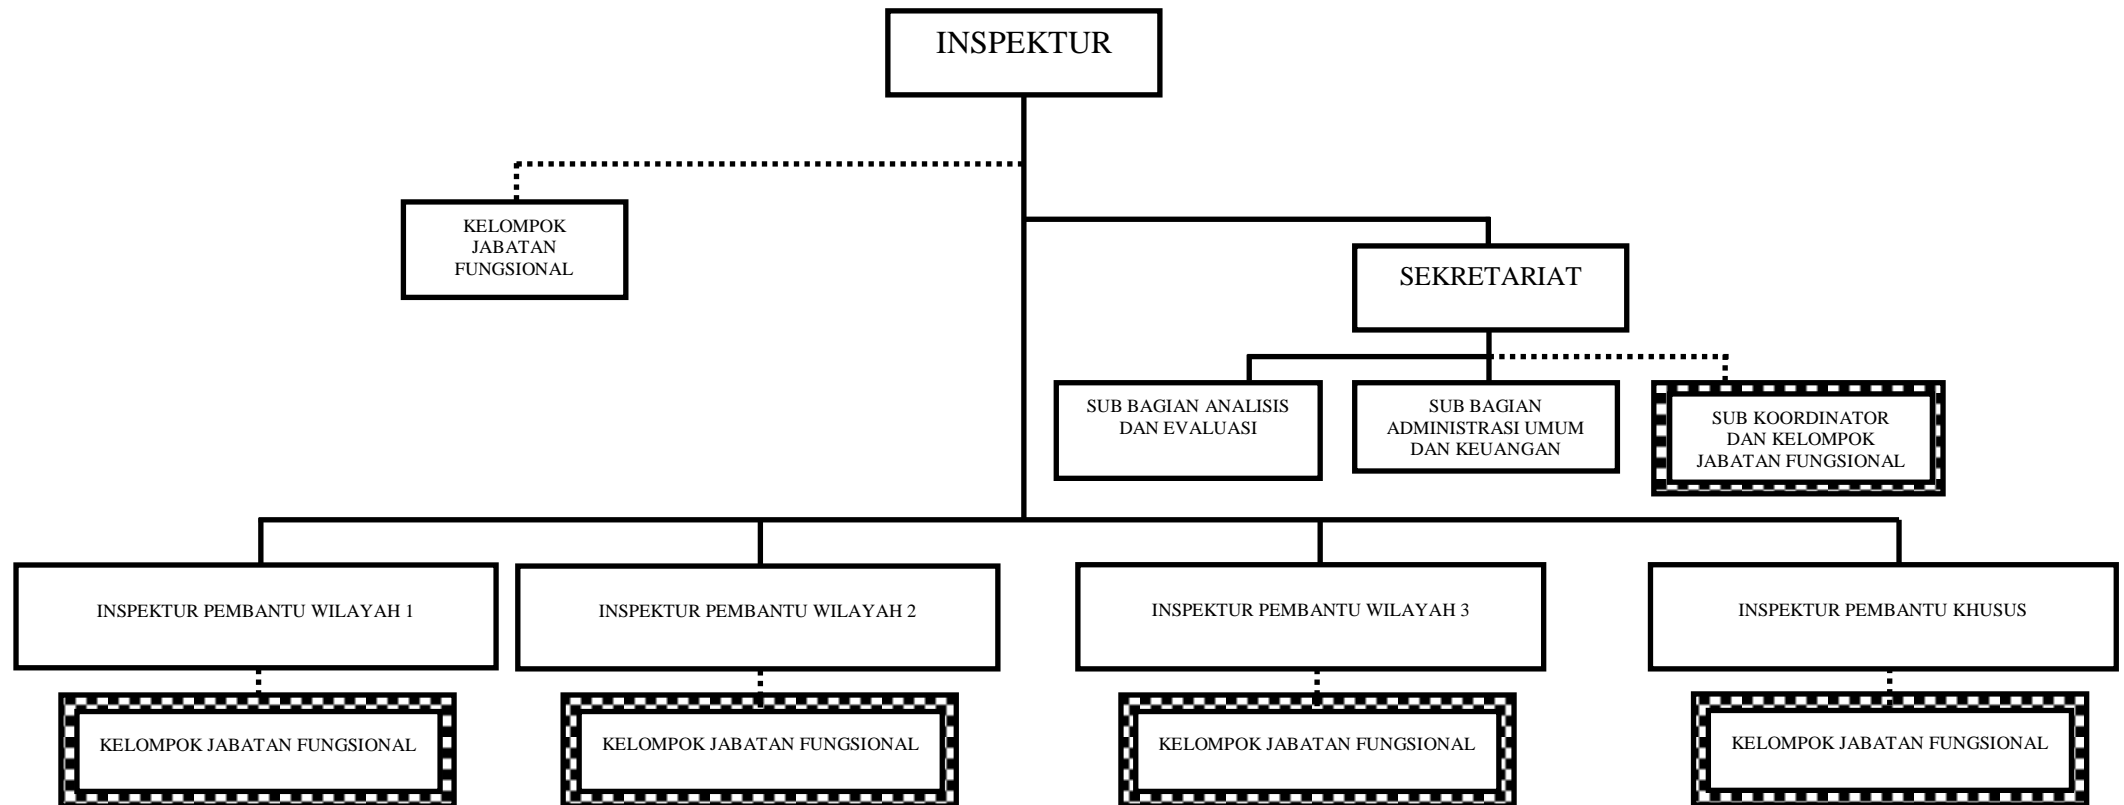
INSPEKTUR

KELOMPOK JABATAN FUNGSIONAL

SEKRETARIAT

SUB BAGIAN ANALISIS DAN EVALUASI

SUB BAGIAN ADMINISTRASI UMUM DAN KEUANGAN

SUB KOORDINATOR DAN KELOMPOK JABATAN FUNGSIONAL

INSPEKTUR PEMBANTU WILAYAH 1

INSPEKTUR PEMBANTU WILAYAH 2

INSPEKTUR PEMBANTU WILAYAH 3

INSPEKTUR PEMBANTU KHUSUS

KELOMPOK JABATAN FUNGSIONAL

KELOMPOK JABATAN FUNGSIONAL

KELOMPOK JABATAN FUNGSIONAL

KELOMPOK JABATAN FUNGSIONAL